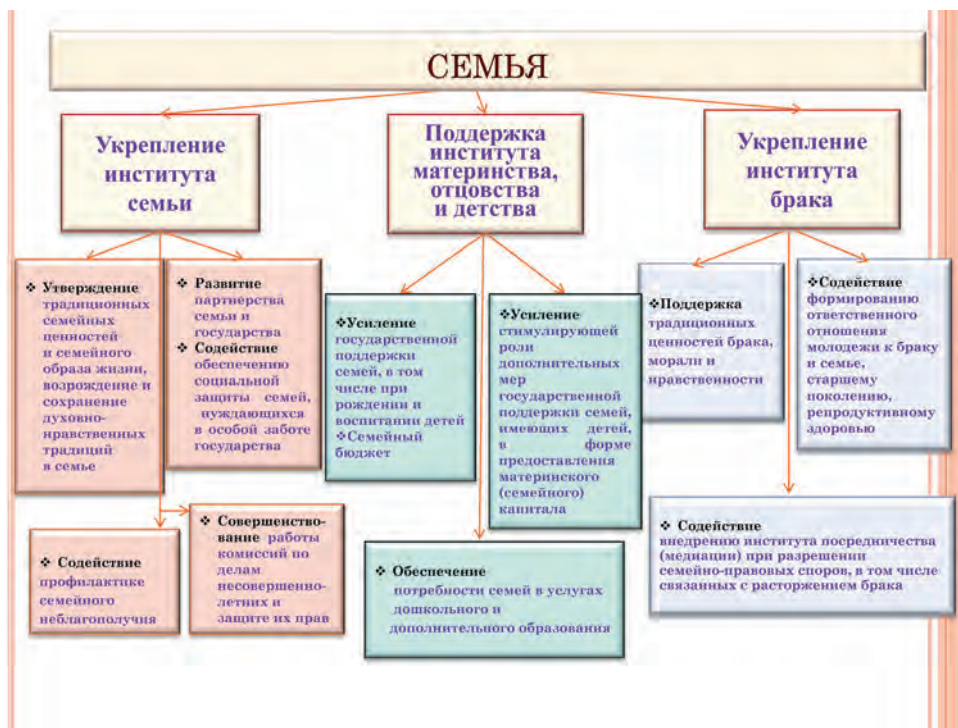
СЕМЬЯ

Укрепление института семьи

Поддержка института материнства, отцовства и детства

Укрепление института брака

❖ Утверждение традиционных семейных ценностей и семейного образа жизни, возрождение и сохранение духовно-нравственных традиций в семье

❖ Развитие партнерства семьи и государства
❖ Содействие обеспечению социальной защиты семей, нуждающихся в особой заботе государства

❖Усиление государственной поддержки семей, в том числе при рождении и воспитании детей
❖Семейный бюджет

❖Усиление стимулирующей роли дополнительных мер государственной поддержки семей, имеющих детей, в форме предоставления материнского (семейного) капитала

❖Поддержка традиционных ценностей брака, морали и нравственности

❖Содействие формированию ответственного отношения молодежи к браку и семье, старшему поколению, репродуктивному здоровью

❖ Содействие профилактике семейного неблагополучия

❖ Совершенствование работы комиссий по делам несовершеннолетних и защите их прав

❖ Обеспечение потребности семей в услугах дошкольного и дополнительного образования

❖ Содействие внедрению института посредничества (медиации) при разрешении семейно-правовых споров, в том числе связанных с расторжением брака